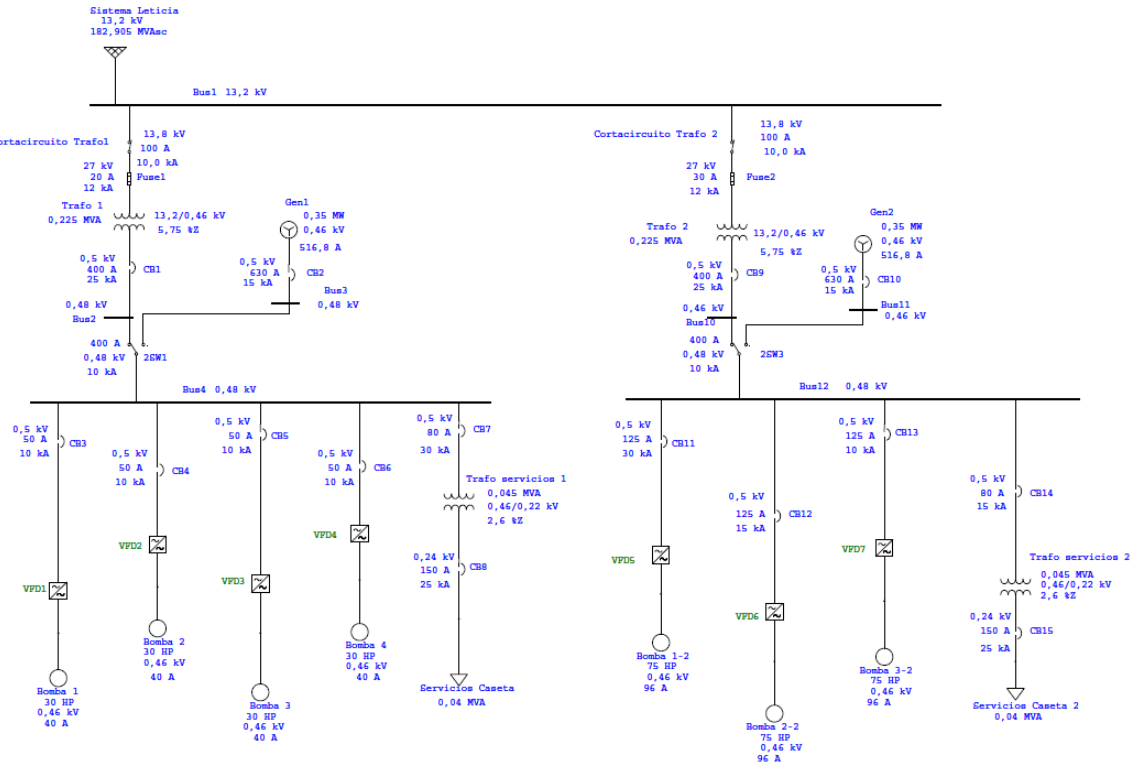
Sistema Leticia
13,2 kV
182,905 MVAsc

Bus1 13,2 kV

ortacircuito Trafo1
13,8 kV
100 A
10,0 kA

27 kV
20 A
12 kA
Fuse1

Trafo 1
0,225 MVA
13,2/0,46 kV
5,75 %Z

Gen1
0,35 MW
0,46 kV
516,8 A

0,5 kV
400 A
25 kA
CB1

0,5 kV
630 A
15 kA
CB2

Bus3
0,48 kV

0,48 kV
Bus2

400 A
0,48 kV
10 kA
2SW1

Bus4 0,48 kV

0,5 kV
50 A
10 kA
CB3

0,5 kV
50 A
10 kA
CB4

0,5 kV
50 A
10 kA
CB5

0,5 kV
50 A
10 kA
CB6

0,5 kV
80 A
30 kA
CB7

Trafo servicios 1
0,045 MVA
0,46/0,22 kV
2,6 %Z

0,24 kV
150 A
25 kA
CB8

VFD1
VFD2
VFD3
VFD4

Bomba 1
30 HP
0,46 kV
40 A

Bomba 2
30 HP
0,46 kV
40 A

Bomba 3
30 HP
0,46 kV
40 A

Bomba 4
30 HP
0,46 kV
40 A

Servicios Caseta
0,04 MVA

Cortacircuito Trafo 2
13,8 kV
100 A
10,0 kA

27 kV
30 A
12 kA
Fuse2

Trafo 2
0,225 MVA
13,2/0,46 kV
5,75 %Z

Gen2
0,35 MW
0,46 kV
516,8 A

0,5 kV
400 A
25 kA
CB9

0,5 kV
630 A
15 kA
CB10

Bus11
0,46 kV

0,46 kV
Bus10

400 A
0,48 kV
10 kA
2SW3

Bus12 0,48 kV

0,5 kV
125 A
30 kA
CB11

0,5 kV
125 A
15 kA
CB12

0,5 kV
125 A
10 kA
CB13

0,5 kV
80 A
15 kA
CB14

Trafo servicios 2
0,045 MVA
0,46/0,22 kV
2,6 %Z

0,24 kV
150 A
25 kA
CB15

VFD5
VFD6
VFD7

Bomba 1-2
75 HP
0,46 kV
96 A

Bomba 2-2
75 HP
0,46 kV
96 A

Bomba 3-2
75 HP
0,46 kV
96 A

Servicios Caseta 2
0,04 MVA